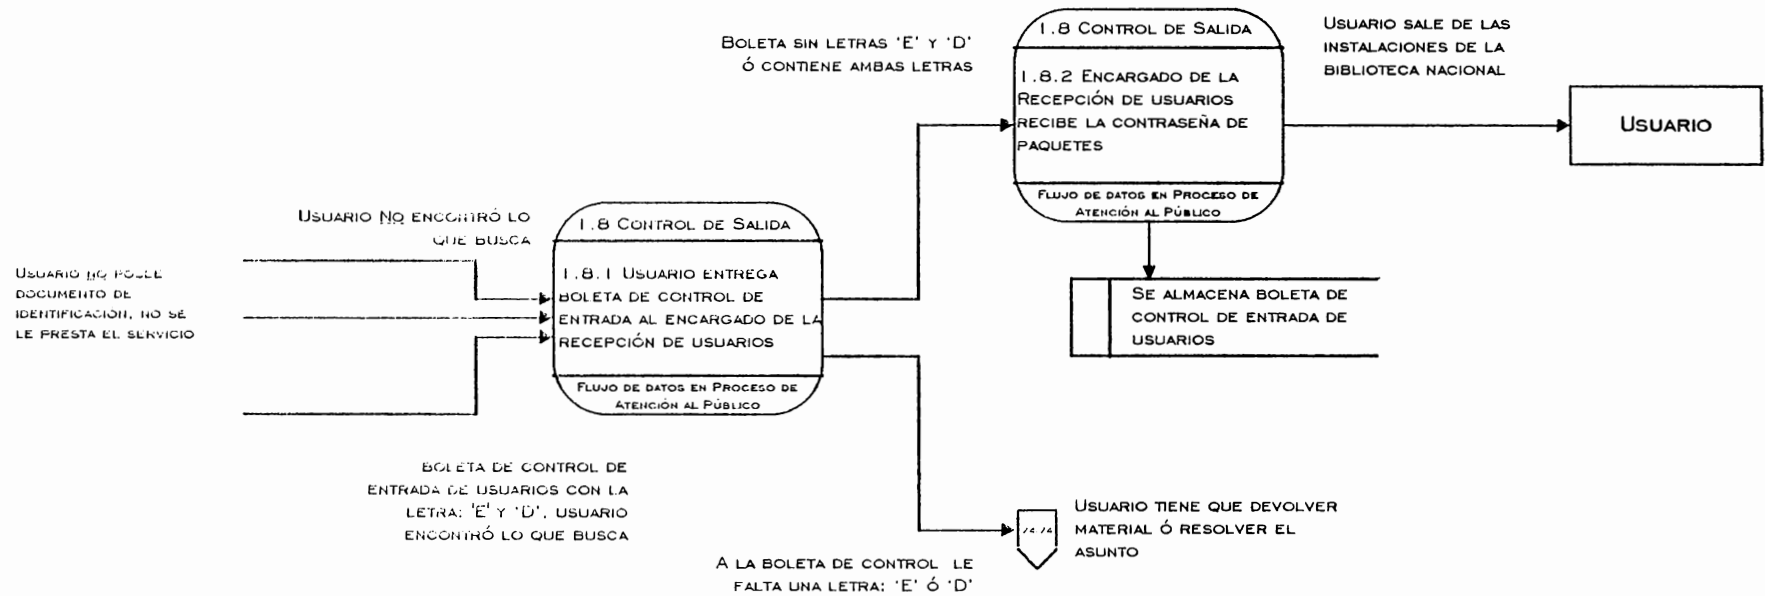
Boleta sin letras 'E' y 'D' ó contiene ambas letras

1.8 Control de Salida

1.8.2 Encargado de la Recepción de usuarios recibe la contraseña de paquetes

Flujo de datos en Proceso de Atención al Público

Usuario sale de las instalaciones de la biblioteca nacional

Usuario

Usuario No encontró lo que busca

1.8 Control de Salida

1.8.1 Usuario entrega boleta de control de entrada al encargado de la recepción de usuarios

Flujo de datos en Proceso de Atención al Público

Usuario no posee documento de identificación, no se le presta el servicio

Se almacena boleta de control de entrada de usuarios

Boleta de control de entrada de usuarios con la letra: 'E' y 'D', usuario encontró lo que busca

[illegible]

Usuario tiene que devolver material ó resolver el asunto

A la boleta de control le falta una letra: 'E' ó 'D'